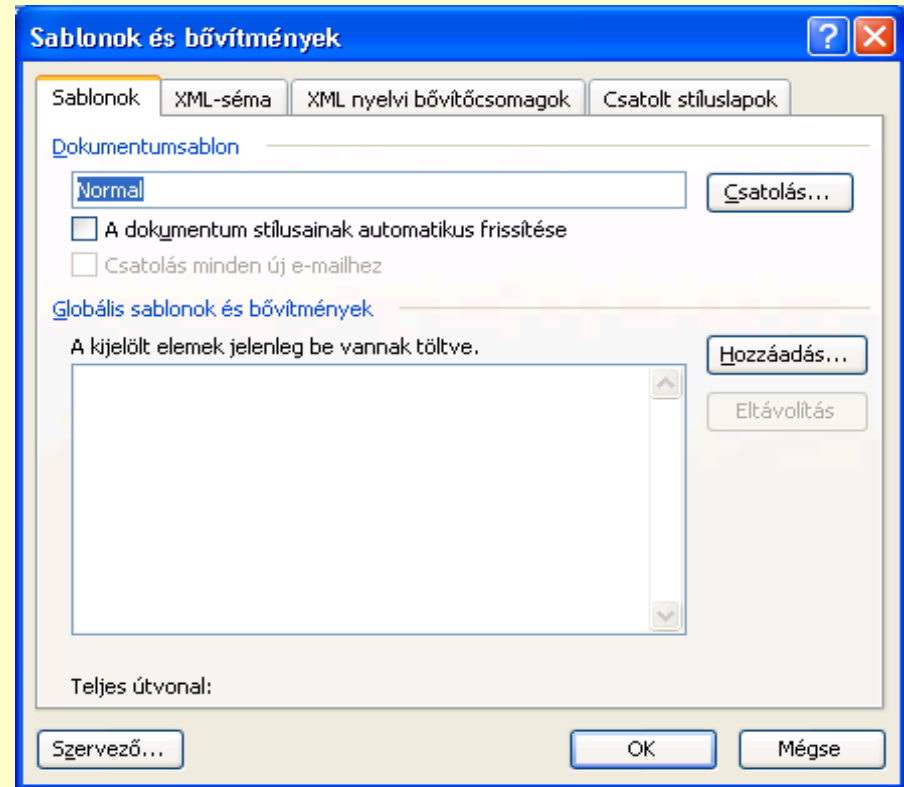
Sablonok és bővítmények

Sablonok | XML-séma | XML nyelvi bővítőcsomagok | Csatolt stíluslapok

Dokumentumsablon

Normal

Csatolás...

A dokumentum stílusainak automatikus frissítése

Csatolás minden új e-mailhez

Globális sablonok és bővítmények

A kijelölt elemek jelenleg be vannak töltve.

Hozzáadás...

Eltávolítás

Teljes útvonal:

Szervező...

OK

Mégse